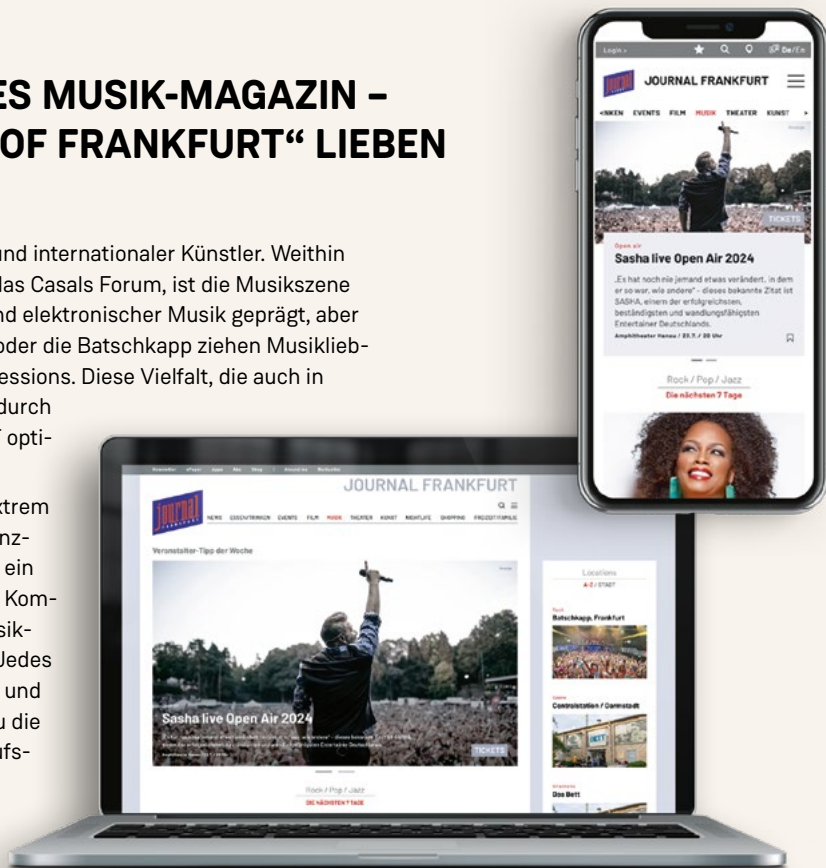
ES MUSIK-MAGAZIN – OF FRANKFURT“ LIEBEN

und internationaler Künstler. Weithin das Casals Forum, ist die Musikszene nd elektronischer Musik geprägt, aber oder die Batschkapp ziehen Musiklieb- essions. Diese Vielfalt, die auch in durch opti-

xtrem nz- ein Kom- sik- Jedes und u die ufs-

Login › De/En

JOURNAL FRANKFURT

‹NKEN EVENTS FILM MUSIK THEATER KUNST ›

TICKETS

Open air

Sasha live Open Air 2024

„Es hat noch nie jemand etwas verändert, in dem er so war, wie andere“ – dieses bekannte Zitat ist SASHA, einem der erfolgreichsten, beständigsten und wandlungsfähigsten Entertainer Deutschlands.

Amphitheater Hanau / 27.7. / 20 Uhr

Rock / Pop / Jazz

Die nächsten 7 Tage

JOURNAL FRANKFURT

NEWS ESSEN/TRINKEN EVENTS FILM MUSIK THEATER KUNST NIGHTLIFE SHOPPING FREIZEIT/FAMILIE

Veranstalter-Tipp der Woche

Sasha live Open Air 2024

TICKETS

Rock / Pop / Jazz

DIE NÄCHSTEN 7 TAGE

Locations

A-Z / STADT

Batschkapp, Frankfurt

Centralstation / Darmstadt

Das Bett